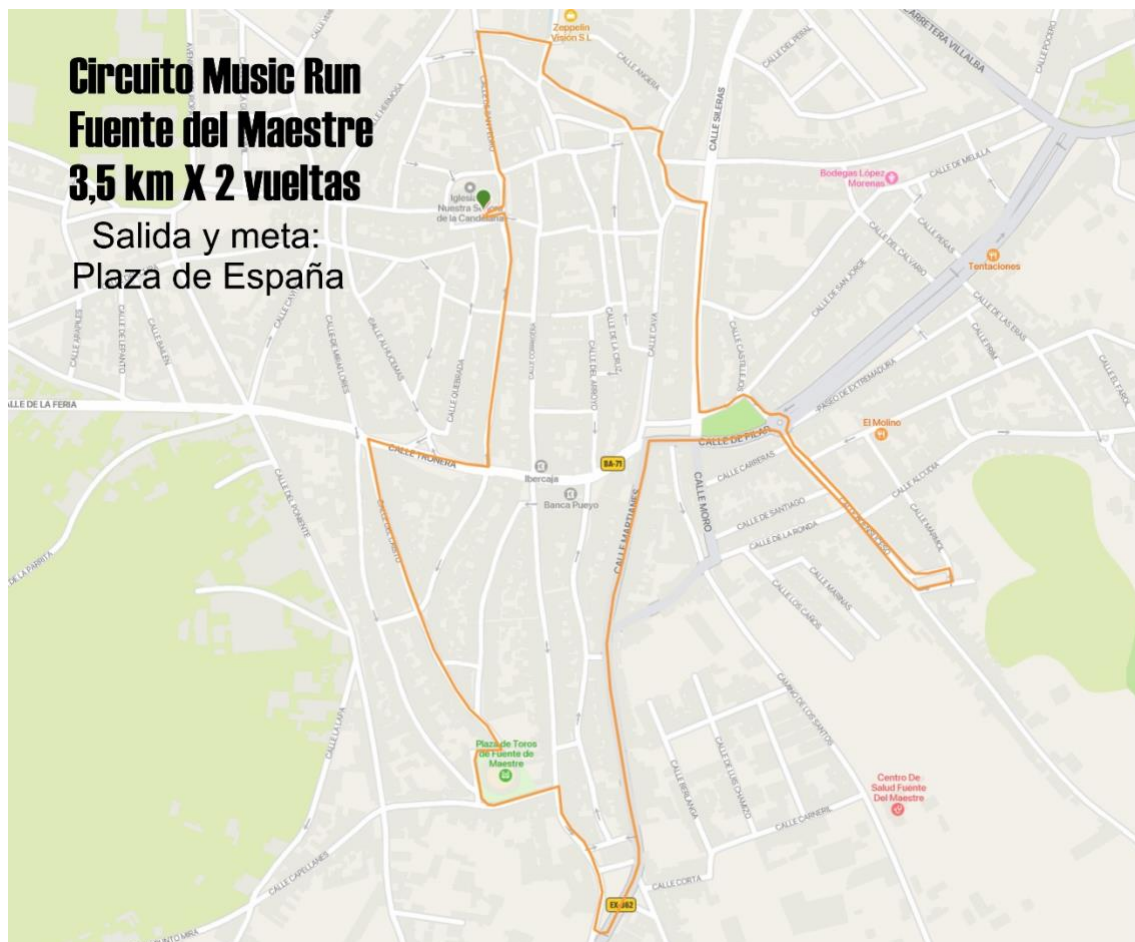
Circuito Music Run
Fuente del Maestre
3,5 km X 2 vueltas
Salida y meta:
Plaza de España

Zeppelin Visión S L
CARRETERA VILLALBA
CALLE DEL PERAL
CALLE POCITO
CALLE ANGERA
CALLE SILERAS
CALLE DE MELILLA
Bodegas López Morenas
Iglesia Nuestra Señora de la Candelaria
Tentaciones
CALLE DEL CALVARIO
CALLE DE SAN JORGE
CALLE DE LAS ERAS
CALLE ARAPILES
CALLE DE LEPANTO
CALLE BAILÉN
CALLE DE MIRAFLORES
CALLE ALHÓNDIGAS
CALLE QUEBRADA
CALLE CORREDERA
CALLE DE LA CRUZ
CALLE DEL ARROYO
CALLE CAVA
CALLE CASTILLEJOS
PASEO DE EXTREMADURA
CALLE DE LA FERIA
El Molino
CALLE DE PILAR
CALLE TRONERA
BA-71
Ibercaja
Banca Pueyo
CALLE CARRERAS
CALLE ALCUDIA
CALLE MORO
CALLE MARIANES
CALLE DE SANTIAGO
CALLE DE LA RONDA
CALLE DEL PONIENTE
CALLE MARINAS
CALLE LOS CAÑOS
CALLE DE LA PARRITA
CAMINO DE LOS SANTOS
Plaza de Toros de Fuente de Maestre
CALLE DE LUIS CHAMIZO
CALLE BERLANGA
Centro De Salud Fuente Del Maestre
CALLE CARNERIL
CALLE CAPELLANES
CALLE CORTA
EX-362